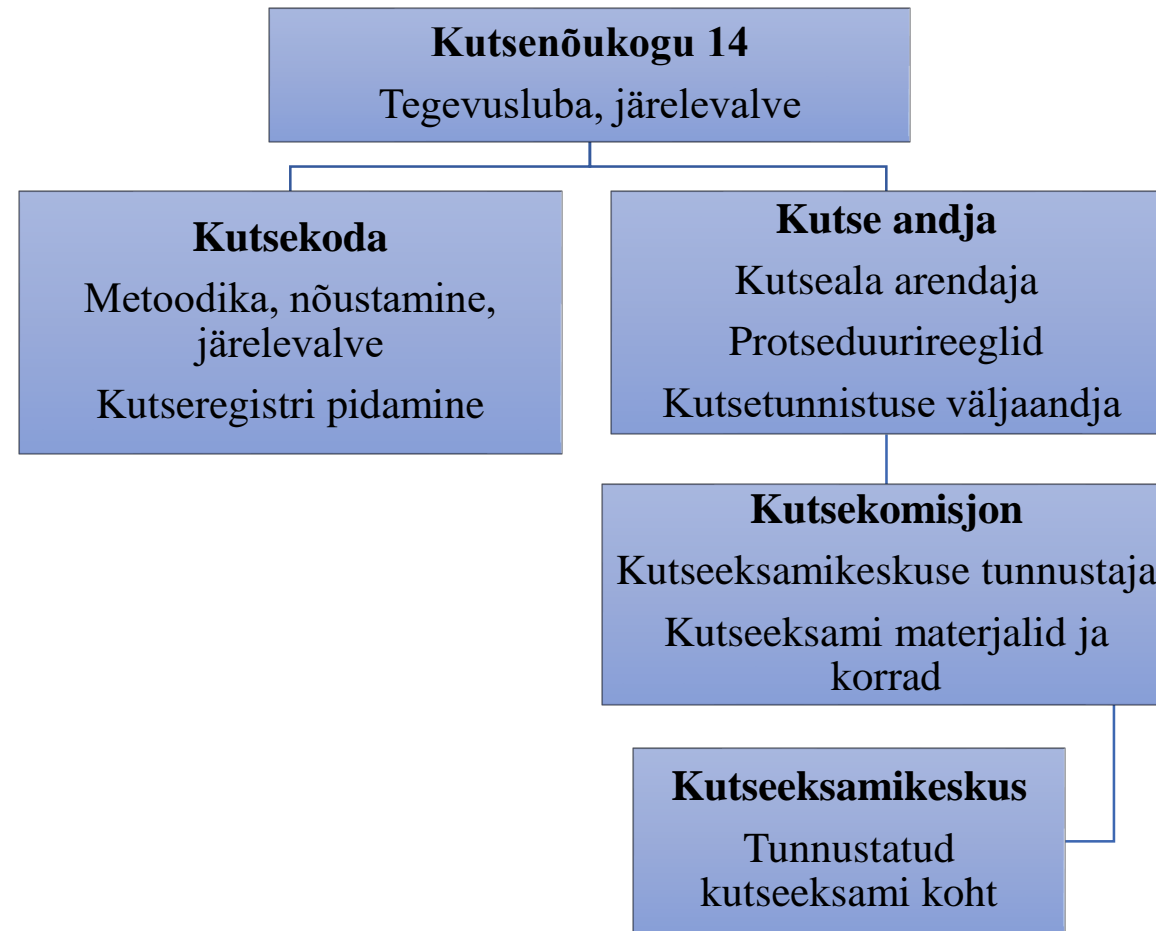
Kutsenõukogu 14
Tegevusluba, järelevalve

Kutsekoda
Metoodika, nõustamine, järelevalve
Kutseregistri pidamine

Kutse andja
Kutseala arendaja
Protseduurireeglid
Kutsetunnistuse väljaandja

Kutsekomisjon
Kutseeksamikeskuse tunnustaja
Kutseeksami materjalid ja korrad

Kutseeksamikeskus
Tunnustatud kutseeksami koht